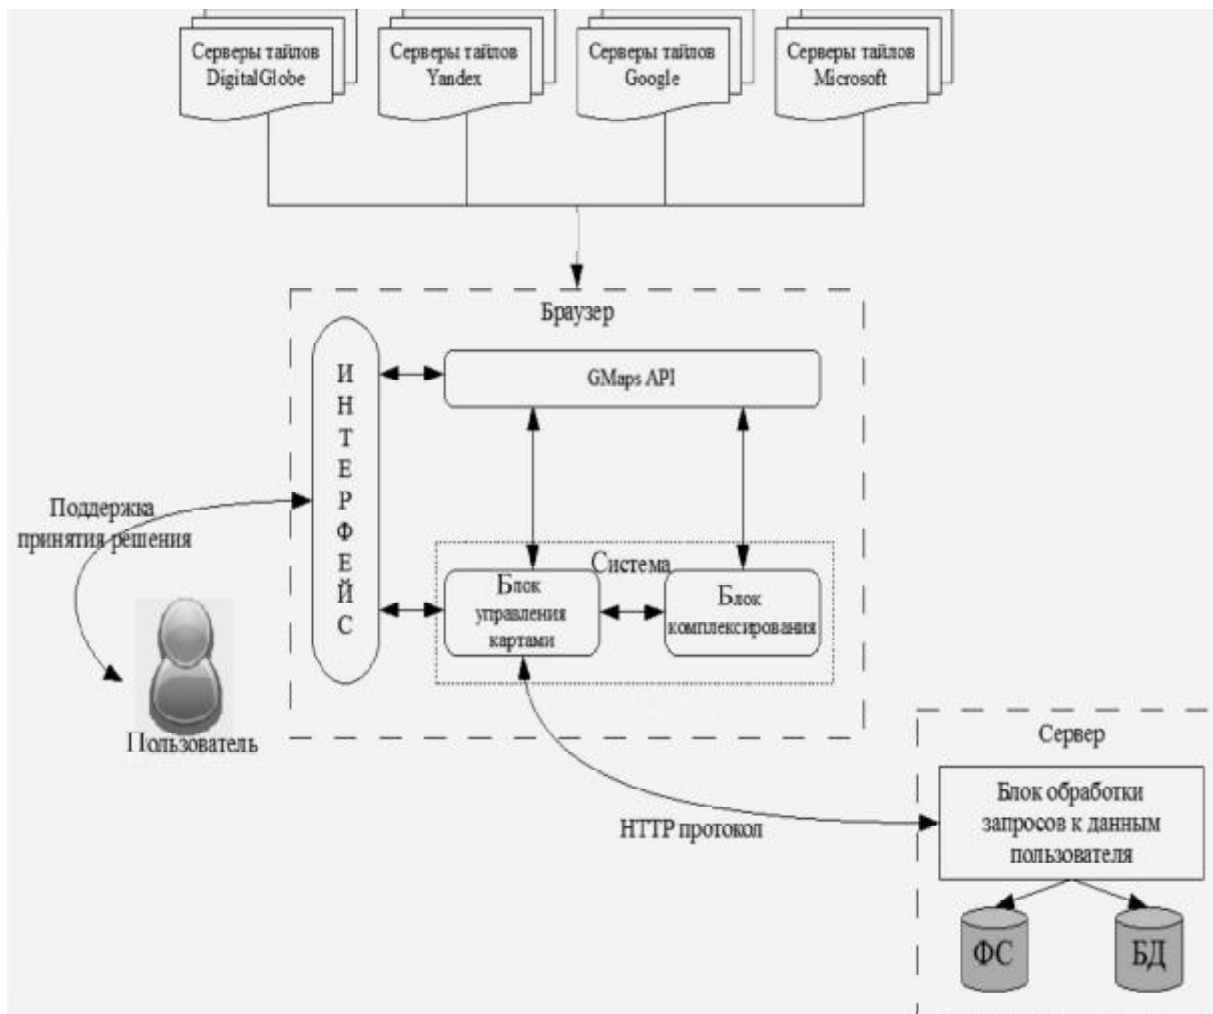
Серверы тайлов DigitalGlobe

Серверы тайлов Yandex

Серверы тайлов Google

Серверы тайлов Microsoft

Браузер

И
Н
Т
Е
Р
Ф
Е
Й
С

GMaps API

Поддержка принятия решения

Система

Блок управления картами

Блок комплексирования

Пользователь

Сервер

Блок обработки запросов к данным пользователя

HTTP протокол

ФС

БД